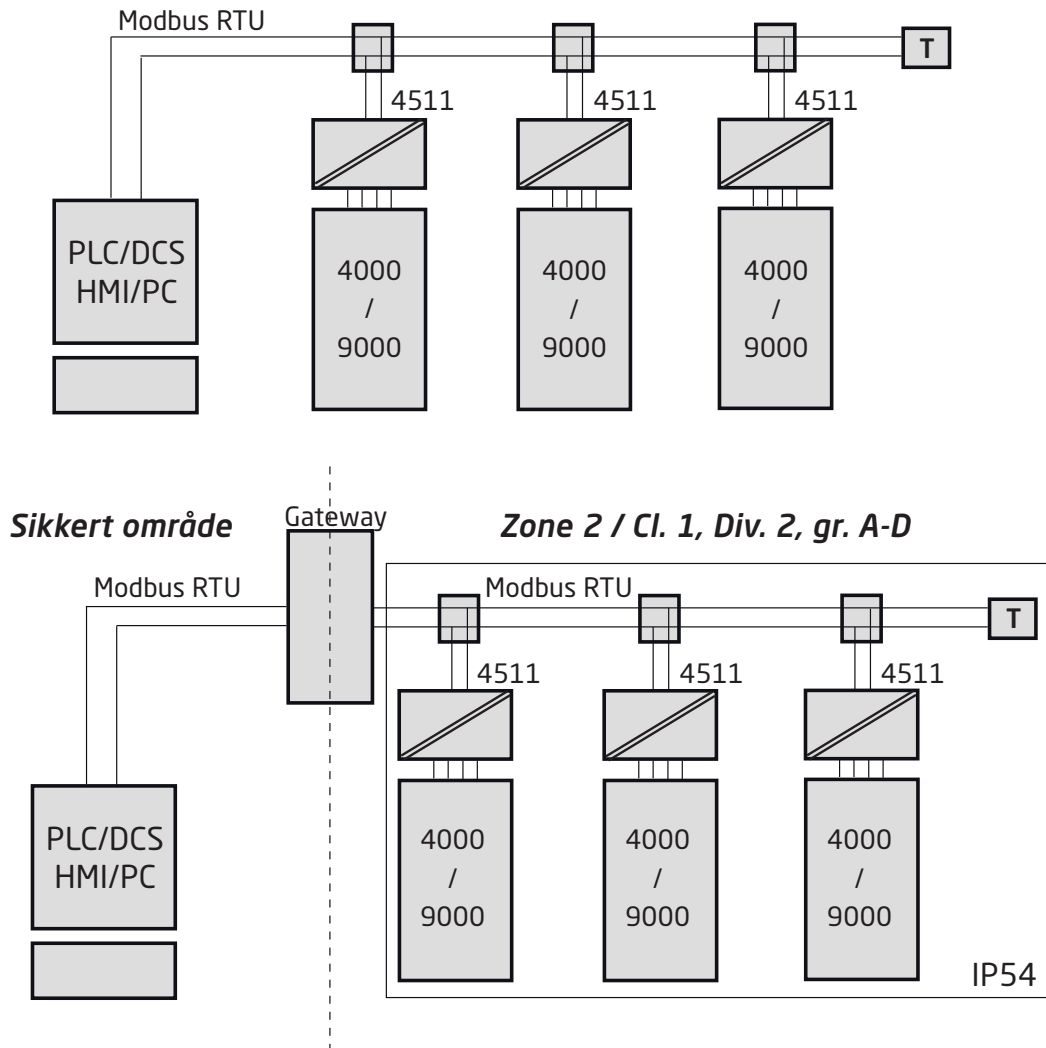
Modbus RTU

T

4511

4511

4511

PLC/DCS HMI/PC

4000 / 9000

4000 / 9000

4000 / 9000

Sikkert område

Gateway

Zone 2 / Cl. 1, Div. 2, gr. A-D

Modbus RTU

Modbus RTU

T

4511

4511

4511

PLC/DCS HMI/PC

4000 / 9000

4000 / 9000

4000 / 9000

IP54